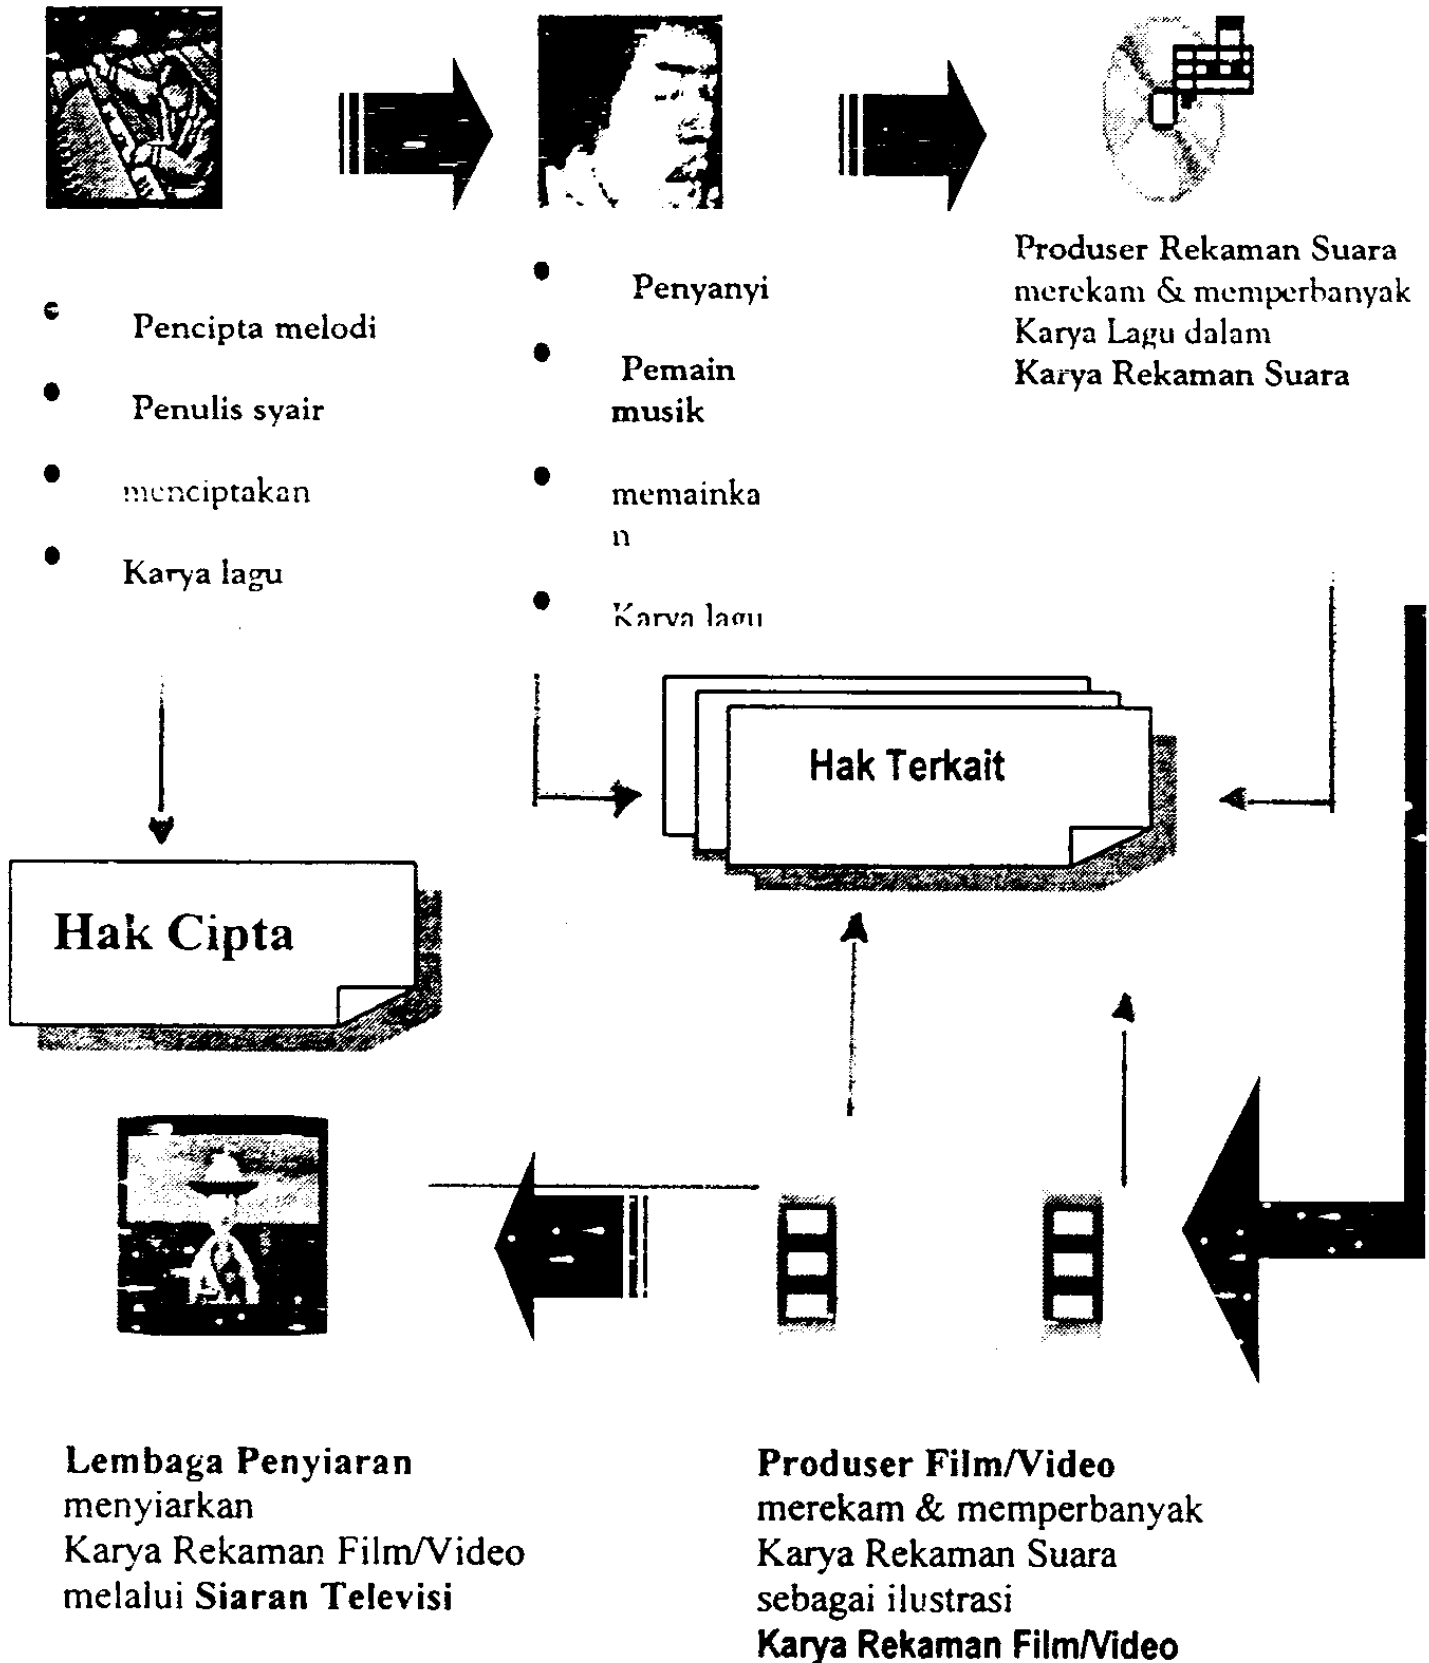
Produser Rekaman Suara merekam & memperbanyak Karya Lagu dalam Karya Rekaman Suara

- Pencipta melodi
- Penulis syair
- menciptakan
- Karya lagu

- Penyanyi
- Pemain musik
- memainkan
- Karya lagu

Hak Terkait

Hak Cipta

Lembaga Penyiaran menyiarkan Karya Rekaman Film/Video melalui Siaran Televisi

Produser Film/Video merekam & memperbanyak Karya Rekaman Suara sebagai ilustrasi Karya Rekaman Film/Video